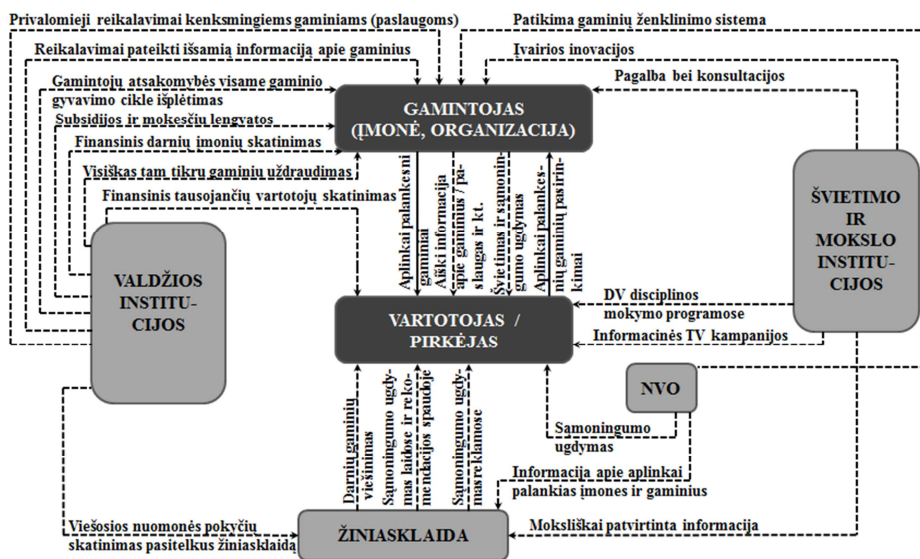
Privalomieji reikalavimai kenksmingiems gaminiams (paslaugoms)
Patikima gaminių ženklinimo sistema
Reikalavimai pateikti išsamią informaciją apie gaminius
Įvairios inovacijos
Gamintojų atsakomybės visame gaminio gyvavimo cikle išplėtimas
Pagalba bei konsultacijos
Subsidijos ir mokesčių lengvatos
GAMINTOJAS (ĮMONĖ, ORGANIZACIJA)
Finansinis darnių įmonių skatinimas
Visiškas tam tikrų gaminių uždraudimas
Finansinis tausojančių vartotojų skatinimas
ŠVIETIMO IR MOKSLO INSTITUCIJOS
Aplinkai palankesni gaminiai
Aiški informacija apie gaminius / paslaugas ir kt.
Švietimas ir sąmoningumo ugdymas
Aplinkai palankesnių gaminių pasirinkimai
VALDŽIOS INSTITUCIJOS
DV disciplinos mokymo programose
VARTOTOJAS / PIRKĖJAS
Informacinės TV kampanijos
NVO
Darnių gaminių viešinimas
Sąmoningumo ugdymas laidose ir rekomendacijos spaudoje
Sąmoningumo ugdymas reklamose
Sąmoningumo ugdymas
Informacija apie aplinkai palankias įmones ir gaminius
Viešosios nuomonės pokyčių skatinimas pasitelkus žiniasklaidą
ŽINIASKLAIDA
Moksliškai patvirtinta informacija